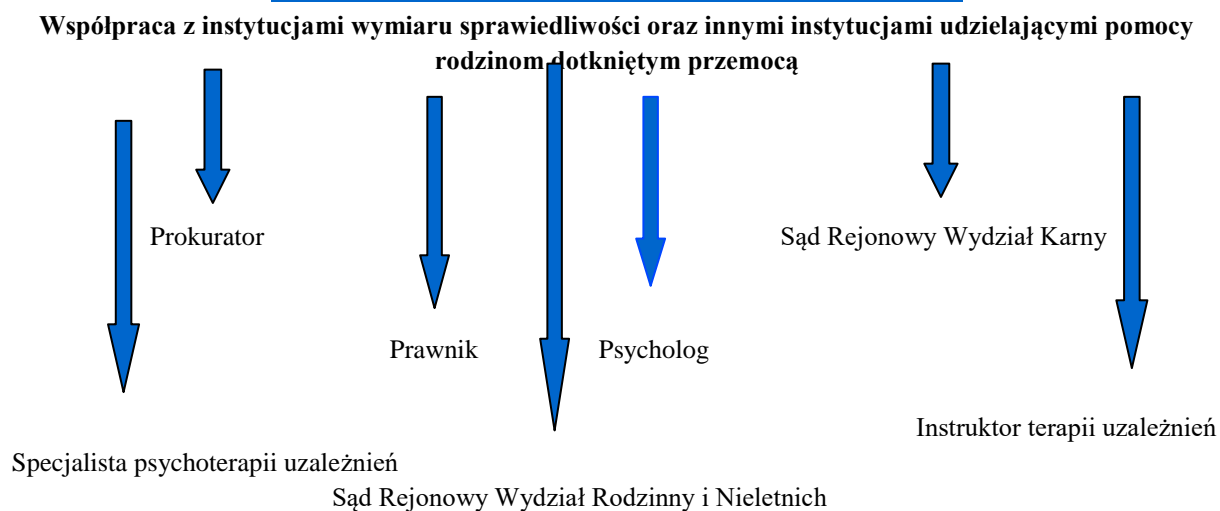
**Współpraca z instytucjami wymiaru sprawiedliwości oraz innymi instytucjami udzielającymi pomocy rodzinom dotkniętym przemocą**

Prokurator

Sąd Rejonowy Wydział Karny

Prawnik

Psycholog

Instruktor terapii uzależnień

Specjalista psychoterapii uzależnień

Sąd Rejonowy Wydział Rodzinny i Nieletnich